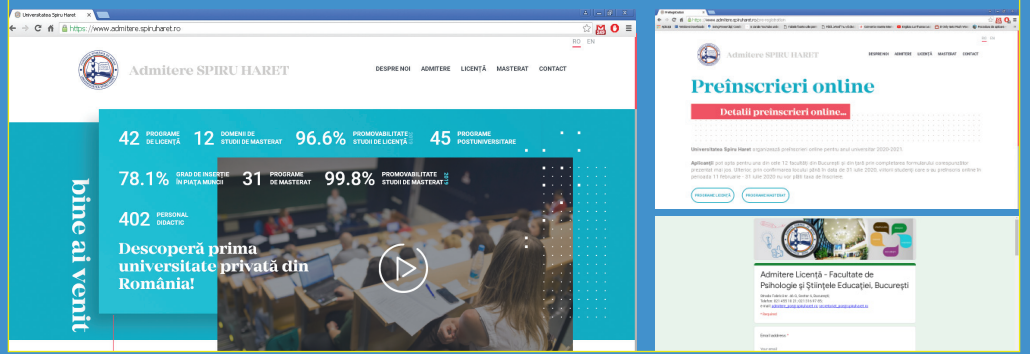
Universitatea Spiru Haret
https://www.admitere.spiruharet.ro

RO EN

Admitere SPIRU HARET

DESPRE NOI ADMITERE LICENȚĂ MASTERAT CONTACT

42 PROGRAME DE LICENȚĂ
12 DOMENII DE STUDII DE MASTERAT
96.6% PROMOVABILITATE STUDII DE LICENȚĂ
45 PROGRAME POSTUNIVERSITARE
78.1% GRAD DE INSERȚIE ÎN PIAȚA MUNCII
31 PROGRAME DE MASTERAT
99.8% PROMOVABILITATE STUDII DE MASTERAT
402 PERSONAL DIDACTIC

bine ai venit

Descoperă prima universitate privată din România!

Preînscrieri online

Detalii preinscrieri online...

Universitatea Spiru Haret organizează preînscrieri online pentru anul universitar 2020-2021.

Aplicanții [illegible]

PROGRAME LICENȚĂ PROGRAME MASTERAT

Admitere Licență - Facultate de Psihologie și Științele Educației, București

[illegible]